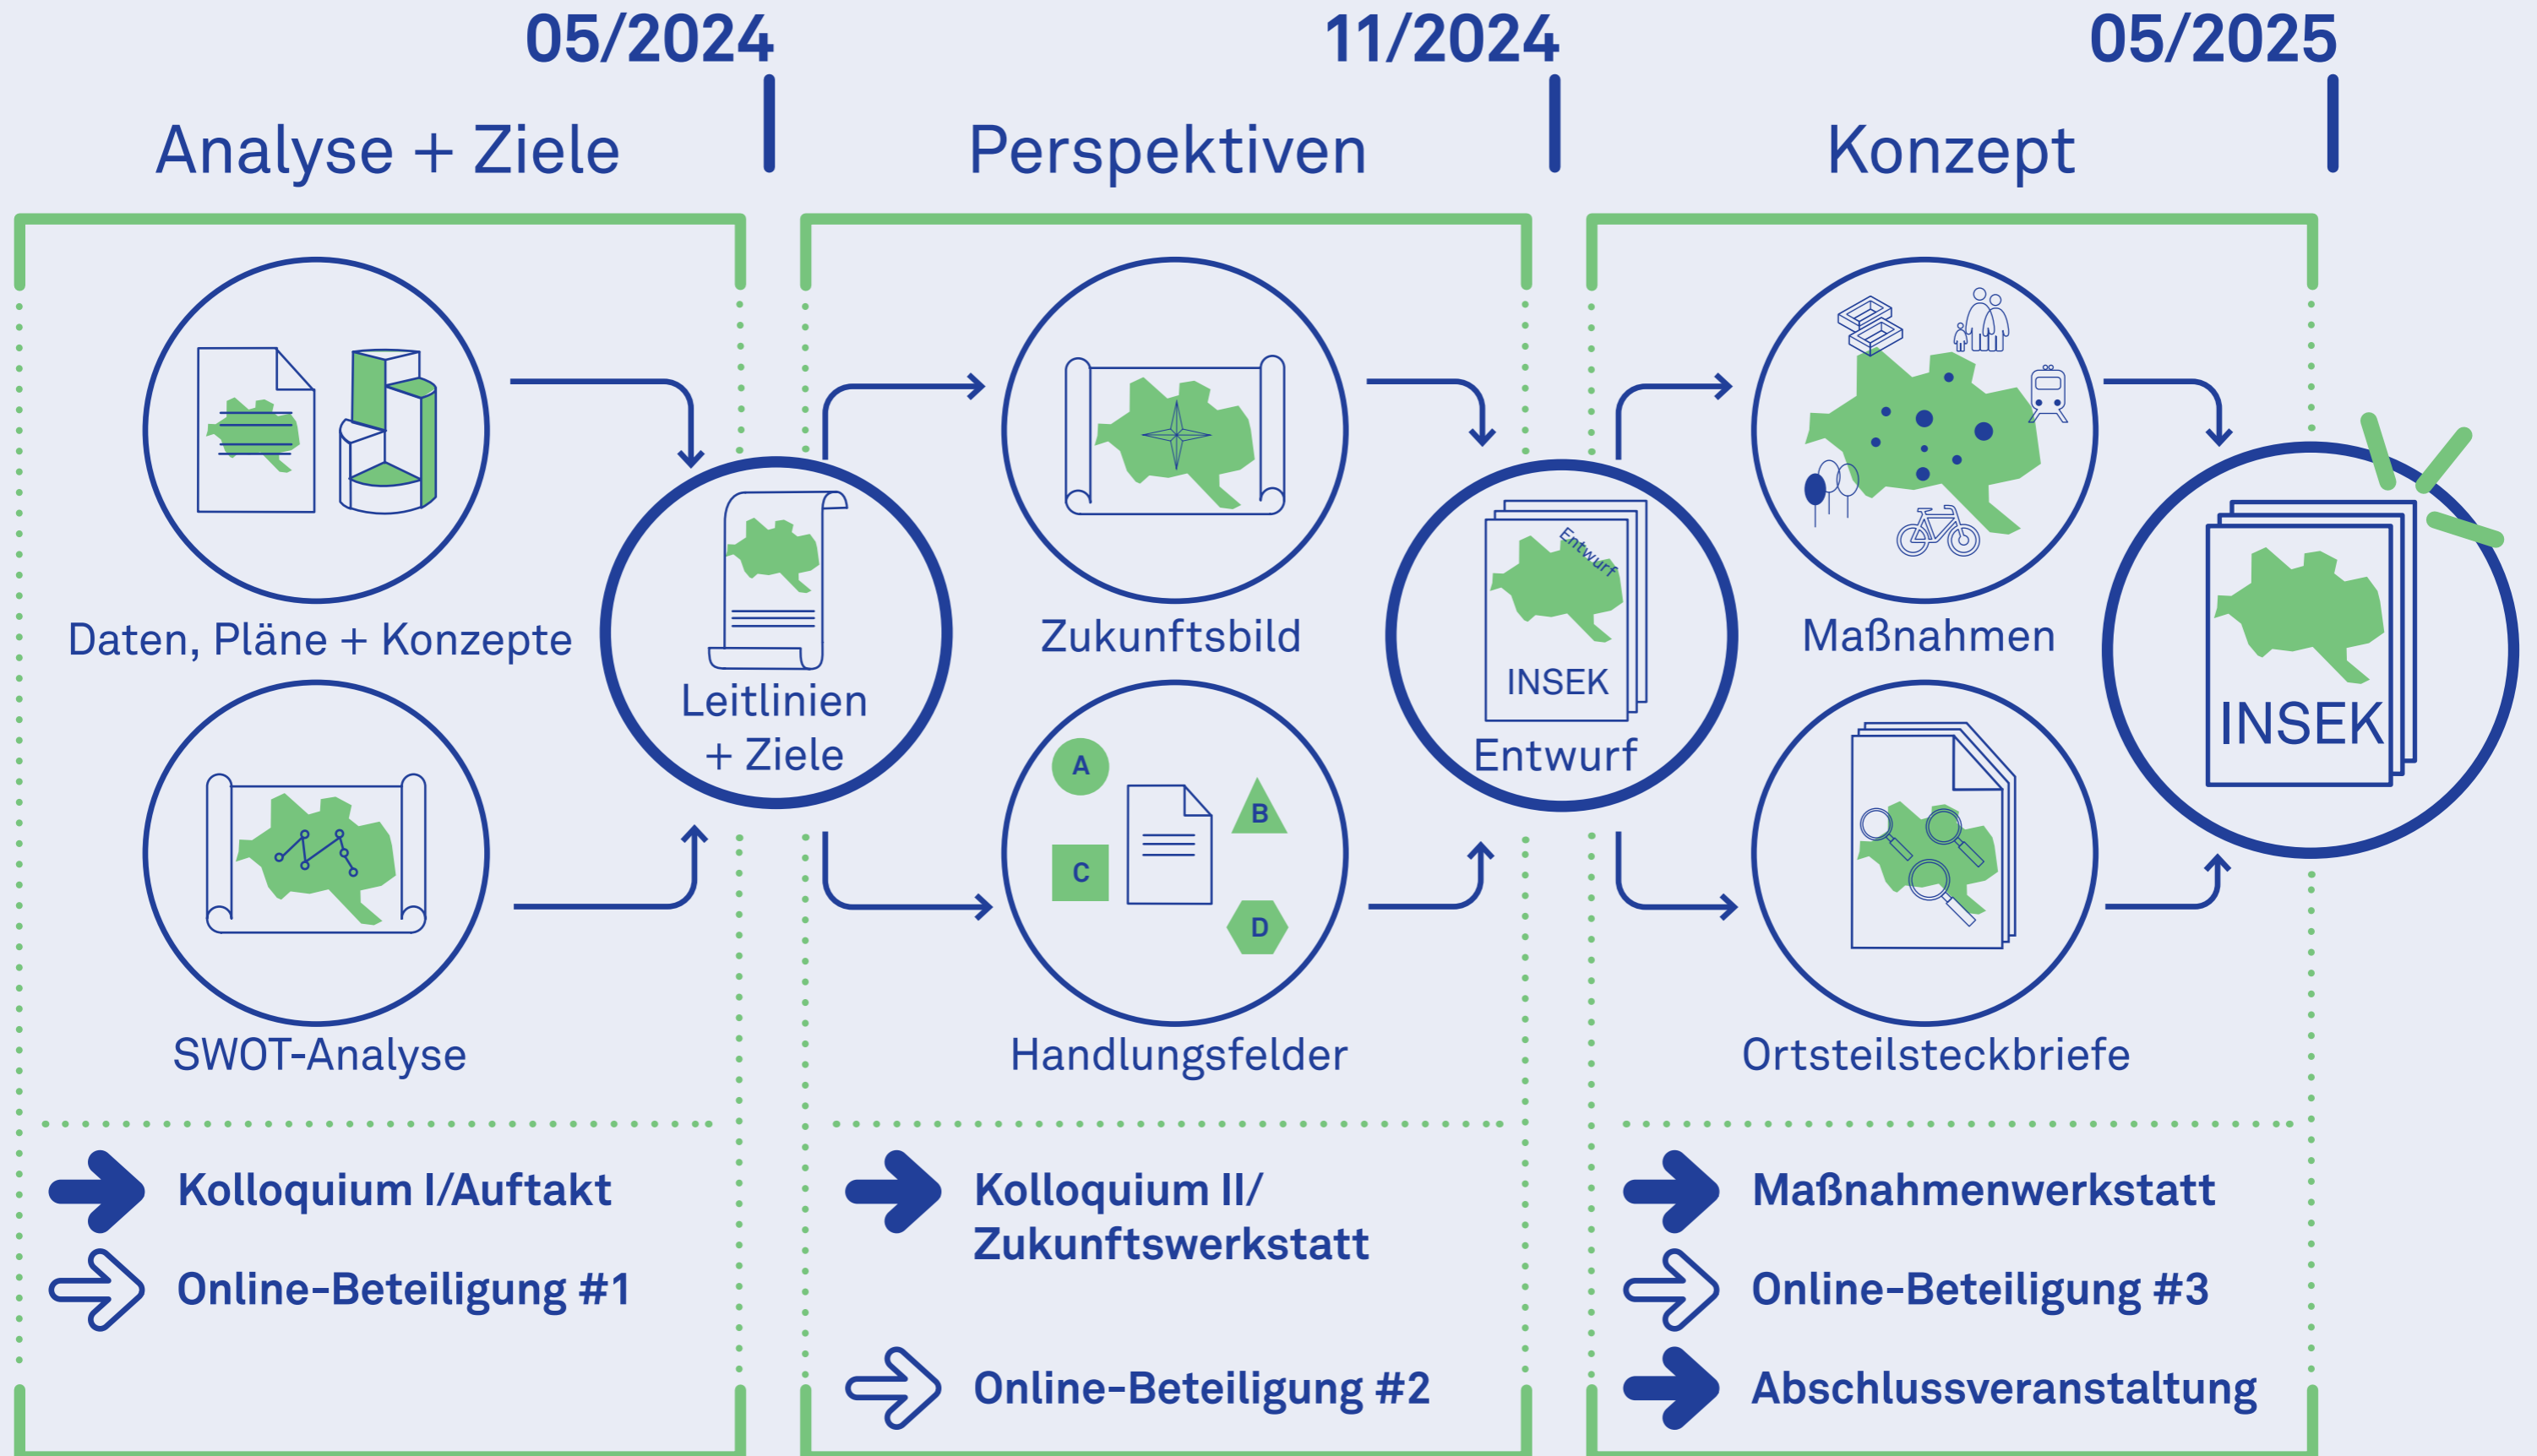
05/2024

Analyse + Ziele

11/2024

Perspektiven

05/2025

Konzept

Daten, Pläne + Konzepte

SWOT-Analyse

Leitlinien + Ziele

Zukunftsbild

A

B

C

D

Handlungsfelder

Entwurf

INSEK

Entwurf

Maßnahmen

Ortsteilsteckbriefe

INSEK

Kolloquium I/Auftakt

Online-Beteiligung #1

Kolloquium II/ Zukunftswerkstatt

Online-Beteiligung #2

Maßnahmenwerkstatt

Online-Beteiligung #3

Abschlussveranstaltung